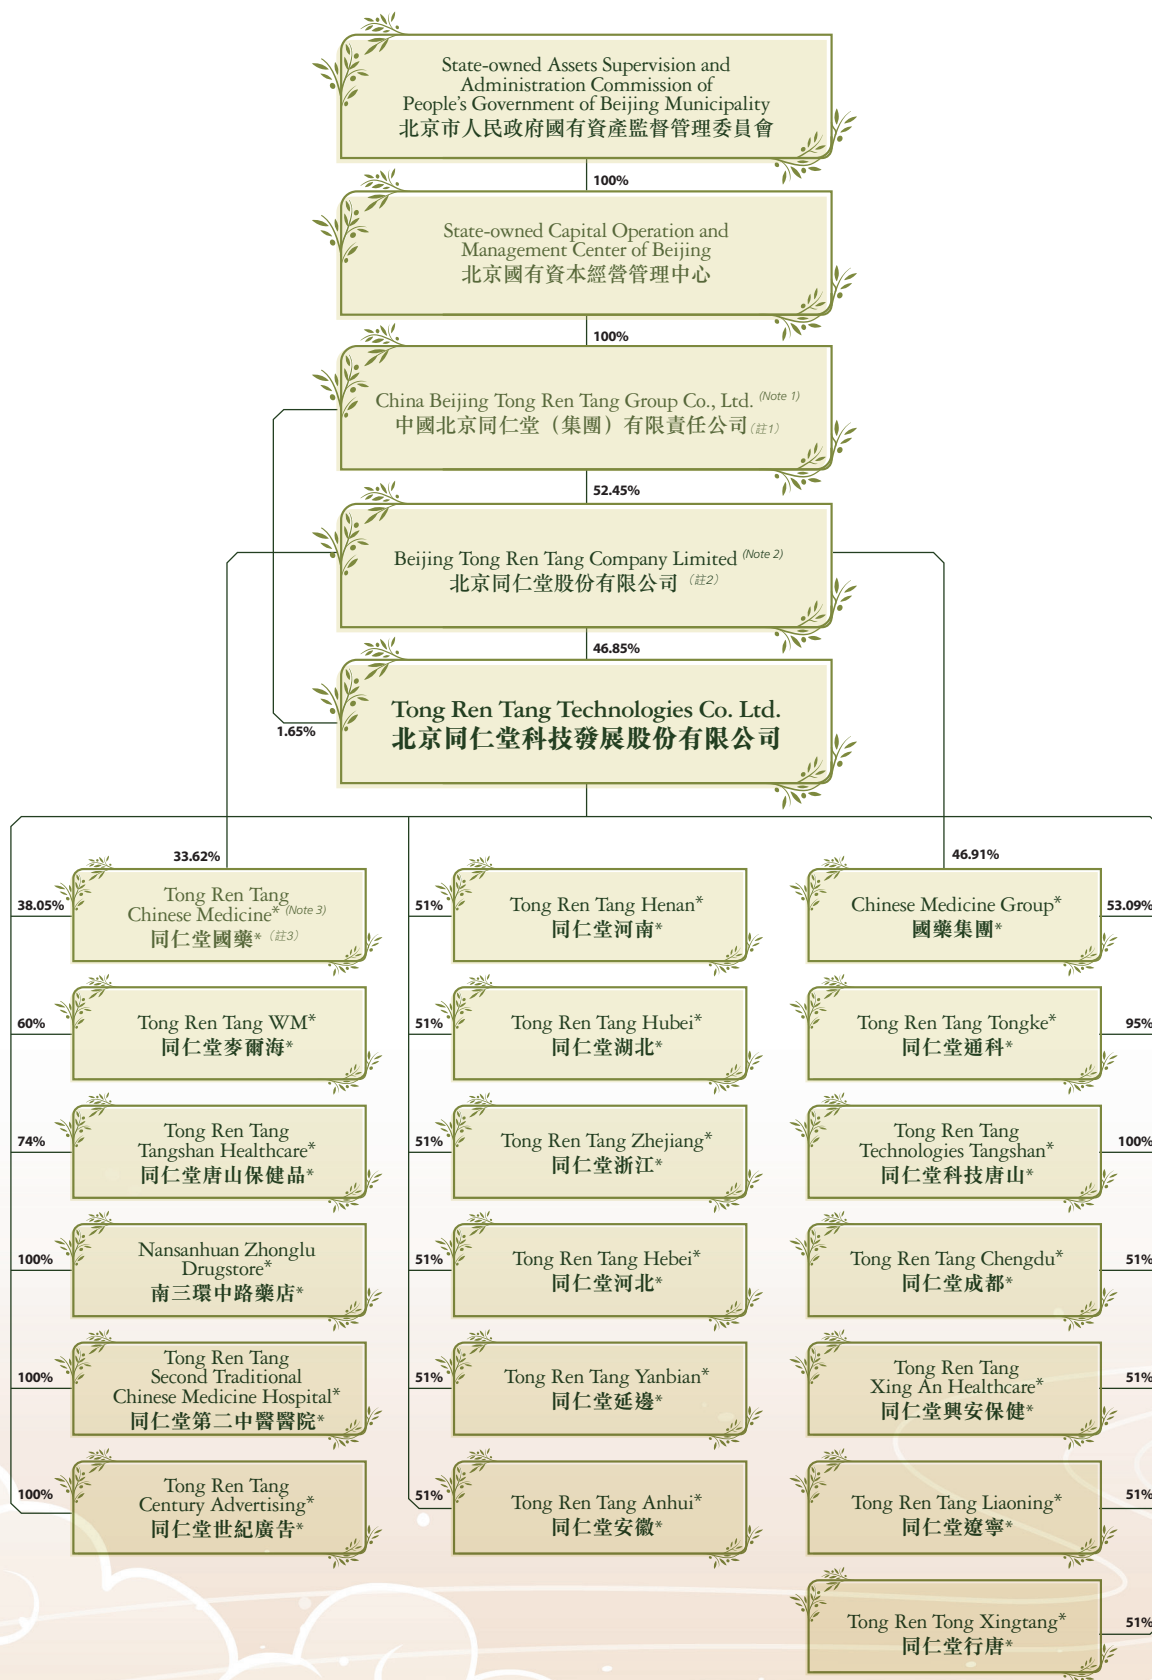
State-owned Assets Supervision and Administration Commission of People's Government of Beijing Municipality
北京市人民政府國有資產監督管理委員會

100%

State-owned Capital Operation and Management Center of Beijing
北京國有資本經營管理中心

100%

China Beijing Tong Ren Tang Group Co., Ltd. (Note 1)
中國北京同仁堂（集團）有限責任公司(註1)

52.45%

Beijing Tong Ren Tang Company Limited (Note 2)
北京同仁堂股份有限公司(註2)

46.85%

1.65%

Tong Ren Tang Technologies Co. Ltd.
北京同仁堂科技發展股份有限公司

33.62%

46.91%

38.05%
Tong Ren Tang Chinese Medicine* (Note 3)
同仁堂國藥* (註3)

51%
Tong Ren Tang Henan*
同仁堂河南*

Chinese Medicine Group*
國藥集團*
53.09%

60%
Tong Ren Tang WM*
同仁堂麥爾海*

51%
Tong Ren Tang Hubei*
同仁堂湖北*

Tong Ren Tang Tongke*
同仁堂通科*
95%

74%
Tong Ren Tang Tangshan Healthcare*
同仁堂唐山保健品*

51%
Tong Ren Tang Zhejiang*
同仁堂浙江*

Tong Ren Tang Technologies Tangshan*
同仁堂科技唐山*
100%

100%
Nansanhuan Zhonglu Drugstore*
南三環中路藥店*

51%
Tong Ren Tang Hebei*
同仁堂河北*

Tong Ren Tang Chengdu*
同仁堂成都*
51%

100%
Tong Ren Tang Second Traditional Chinese Medicine Hospital*
同仁堂第二中醫醫院*

51%
Tong Ren Tang Yanbian*
同仁堂延邊*

Tong Ren Tang Xing An Healthcare*
同仁堂興安保健*
51%

100%
Tong Ren Tang Century Advertising*
同仁堂世紀廣告*

51%
Tong Ren Tang Anhui*
同仁堂安徽*

Tong Ren Tang Liaoning*
同仁堂遼寧*
51%

Tong Ren Tong Xingtang*
同仁堂行唐*
51%